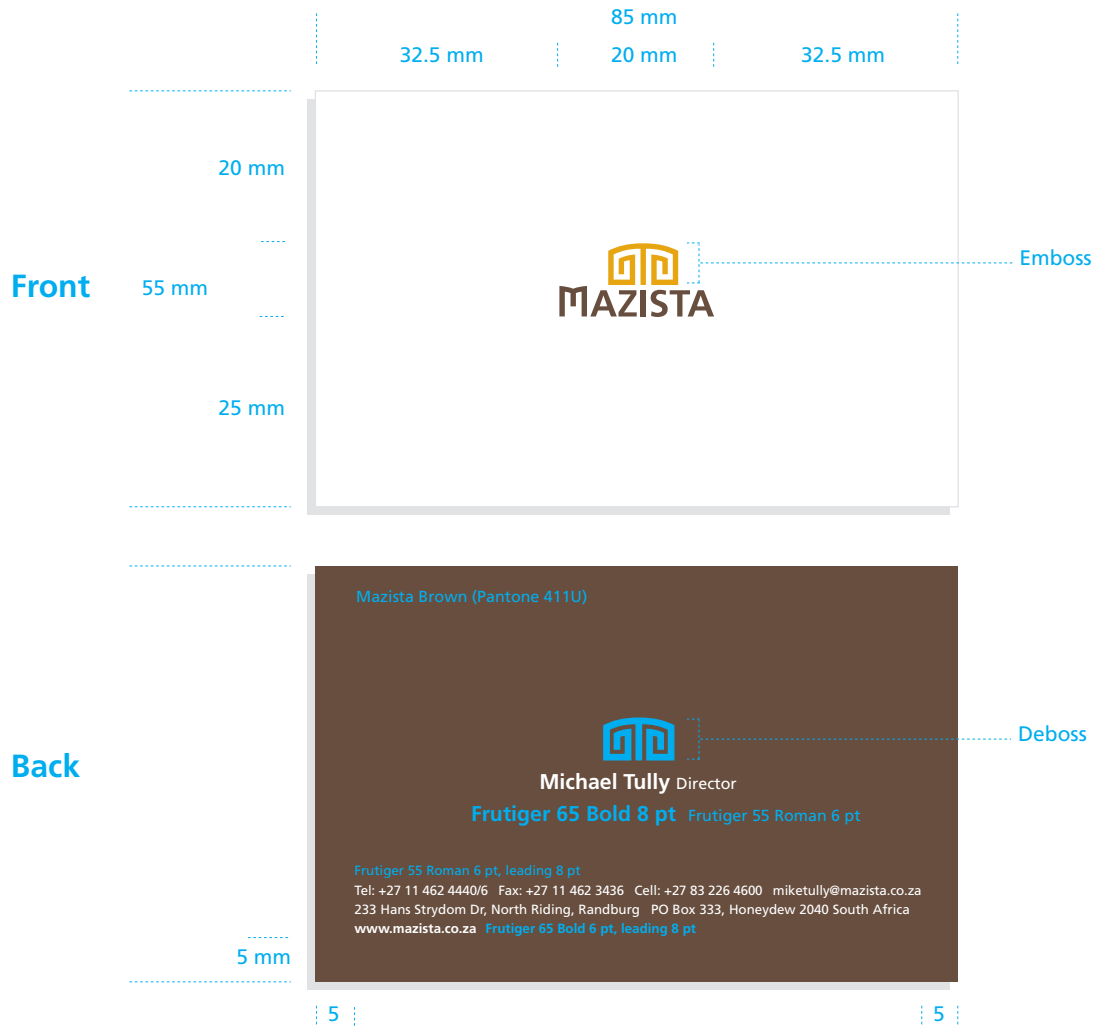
85 mm

32.5 mm 20 mm 32.5 mm

20 mm

Front 55 mm

MAZISTA

Emboss

25 mm

Mazista Brown (Pantone 411U)

Back

Deboss

Michael Tully Director

Frutiger 65 Bold 8 pt Frutiger 55 Roman 6 pt

Frutiger 55 Roman 6 pt, leading 8 pt
Tel: +27 11 462 4440/6 Fax: +27 11 462 3436 Cell: +27 83 226 4600 miketully@mazista.co.za
233 Hans Strydom Dr, North Riding, Randburg PO Box 333, Honeydew 2040 South Africa
www.mazista.co.za Frutiger 65 Bold 6 pt, leading 8 pt

5 mm

5 5